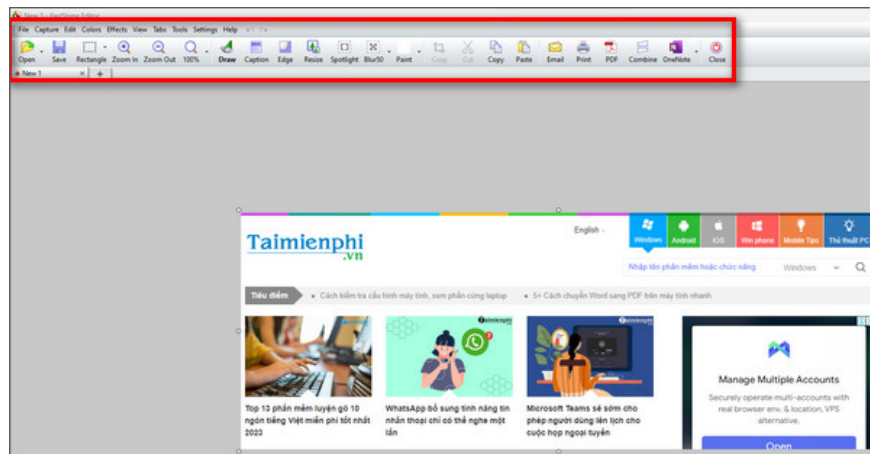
New 1 - FastStone Editor

File Capture Edit Colors Effects View Tabs Tools Settings Help

Open Save Rectangle Zoom In Zoom Out 100% Draw Caption Edge Resize Spotlight Blur50 Paint Crop Cut Copy Paste Email Print PDF Combine OneNote Close

New 1

Taimienphi .vn

English

Windows Android iOS Win phone Mobile Tips Thủ thuật PC

Nhập tên phần mềm hoặc chức năng

Windows

Tiêu điểm

Cách kiểm tra cấu hình máy tính, xem phần cứng laptop

5+ Cách chuyển Word sang PDF trên máy tính nhanh

Top 10 phần mềm luyện gõ 10 ngón tiếng Việt miễn phí tốt nhất 2023

WhatsApp bổ sung tính năng tin nhắn thoại chỉ có thể nghe một lần

Microsoft Teams sẽ sớm cho phép người dùng lên lịch cho cuộc họp ngoại tuyến

Manage Multiple Accounts

Securely operate multi-accounts with real browser env. & location, VPS alternative.

Open